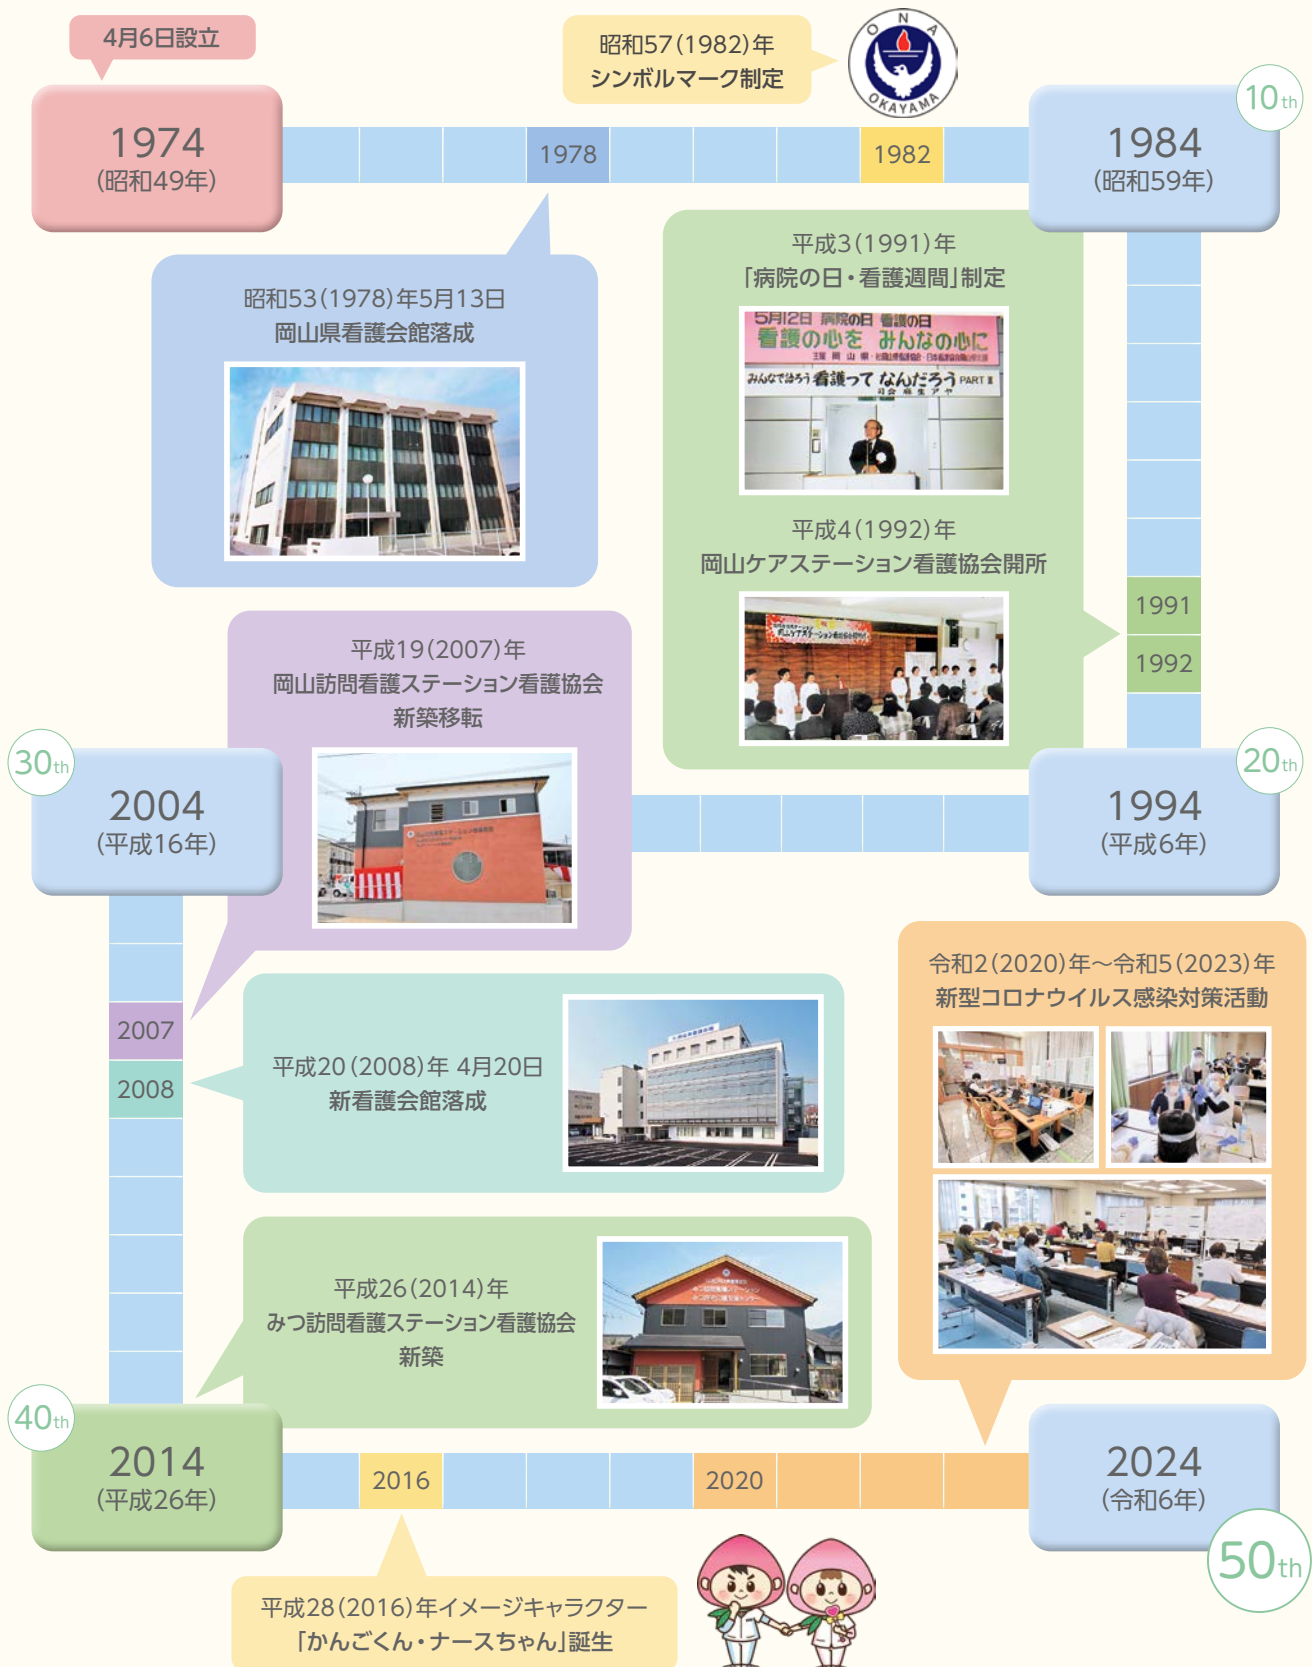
4月6日設立

1974
(昭和49年)

昭和57(1982)年
シンボルマーク制定

O N A
OKAYAMA

1978

1982

10th

1984
(昭和59年)

昭和53(1978)年5月13日
岡山県看護会館落成

平成3(1991)年
「病院の日・看護週間」制定

5月12日 病院の日 看護の日
看護の心を みんなの心に
みんなで語ろう 看護って なんだろう PART II

平成4(1992)年
岡山ケアステーション看護協会開所

1991

1992

平成19(2007)年
岡山訪問看護ステーション看護協会
新築移転

30th

2004
(平成16年)

20th

1994
(平成6年)

令和2(2020)年〜令和5(2023)年
新型コロナウイルス感染対策活動

2007

2008

平成20(2008)年 4月20日
新看護会館落成

平成26(2014)年
みつ訪問看護ステーション看護協会
新築

40th

2014
(平成26年)

2016

2020

2024
(令和6年)

50th

平成28(2016)年イメージキャラクター
「かんごくん・ナースちゃん」誕生